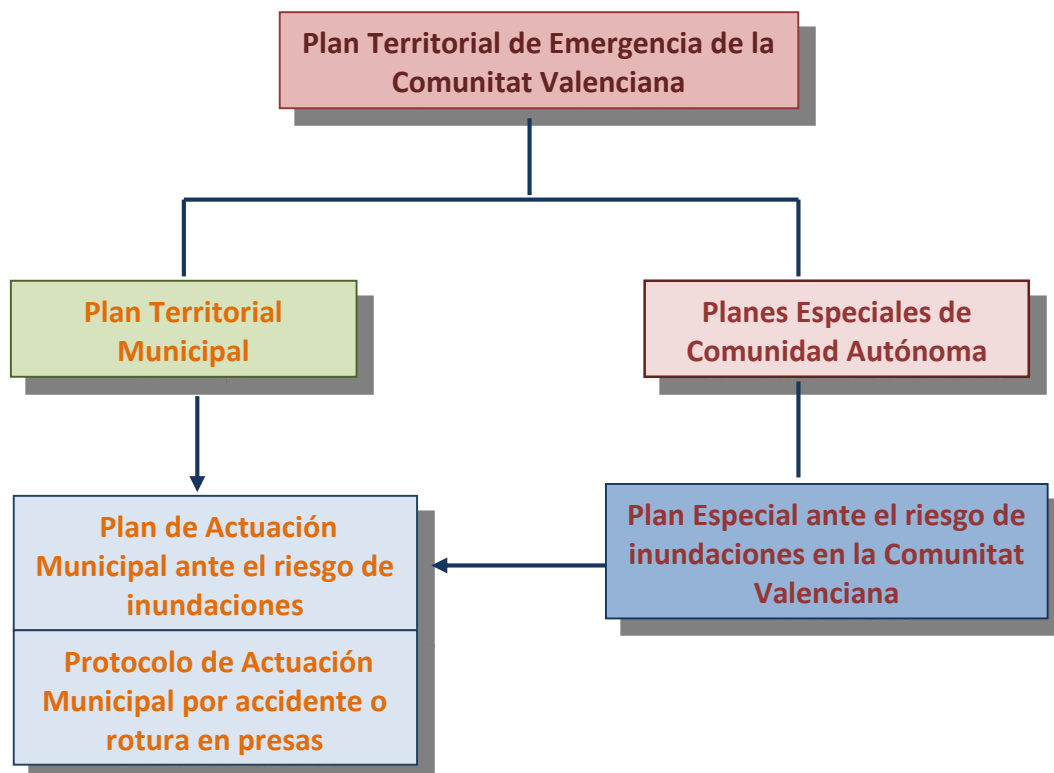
Plan Territorial de Emergencia de la Comunitat Valenciana

Plan Territorial Municipal

Planes Especiales de Comunidad Autónoma

Plan de Actuación Municipal ante el riesgo de inundaciones

Protocolo de Actuación Municipal por accidente o rotura en presas

Plan Especial ante el riesgo de inundaciones en la Comunitat Valenciana